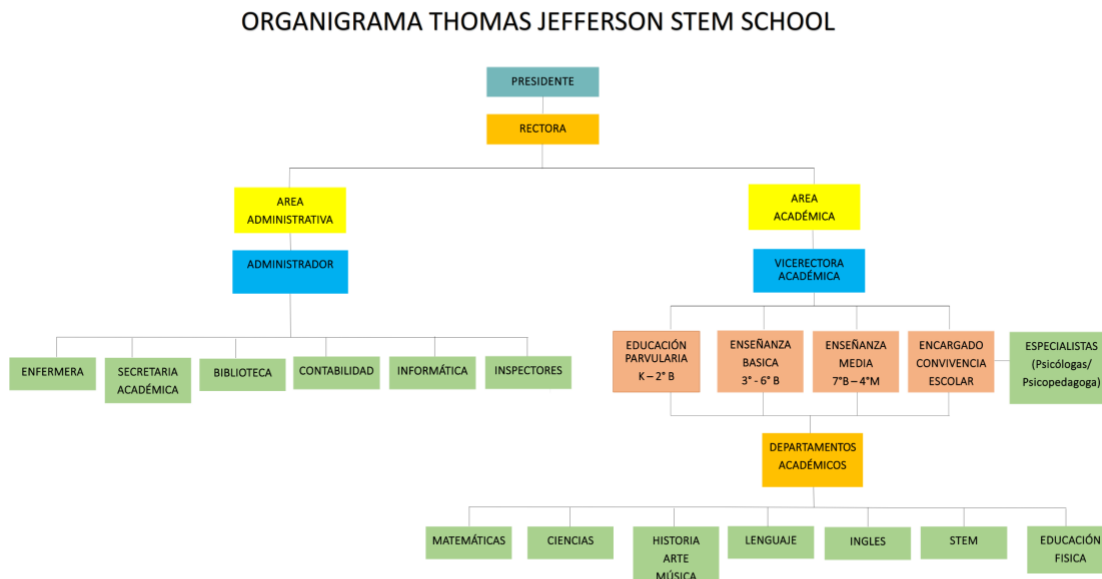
ORGANIGRAMA THOMAS JEFFERSON STEM SCHOOL

PRESIDENTE

RECTORA

AREA ADMINISTRATIVA

ADMINISTRADOR

ENFERMERA

SECRETARIA ACADÉMICA

BIBLIOTECA

CONTABILIDAD

INFORMÁTICA

INSPECTORES

AREA ACADÉMICA

VICERECTORA ACADÉMICA

EDUCACIÓN PARVULARIA K – 2° B

ENSEÑANZA BASICA 3° - 6° B

ENSEÑANZA MEDIA 7°B – 4°M

ENCARGADO CONVIVENCIA ESCOLAR

ESPECIALISTAS (Psicólogas/ Psicopedagoga)

DEPARTAMENTOS ACADÉMICOS

MATEMÁTICAS

CIENCIAS

HISTORIA ARTE MÚSICA

LENGUAJE

INGLES

STEM

EDUCACIÓN FISICA